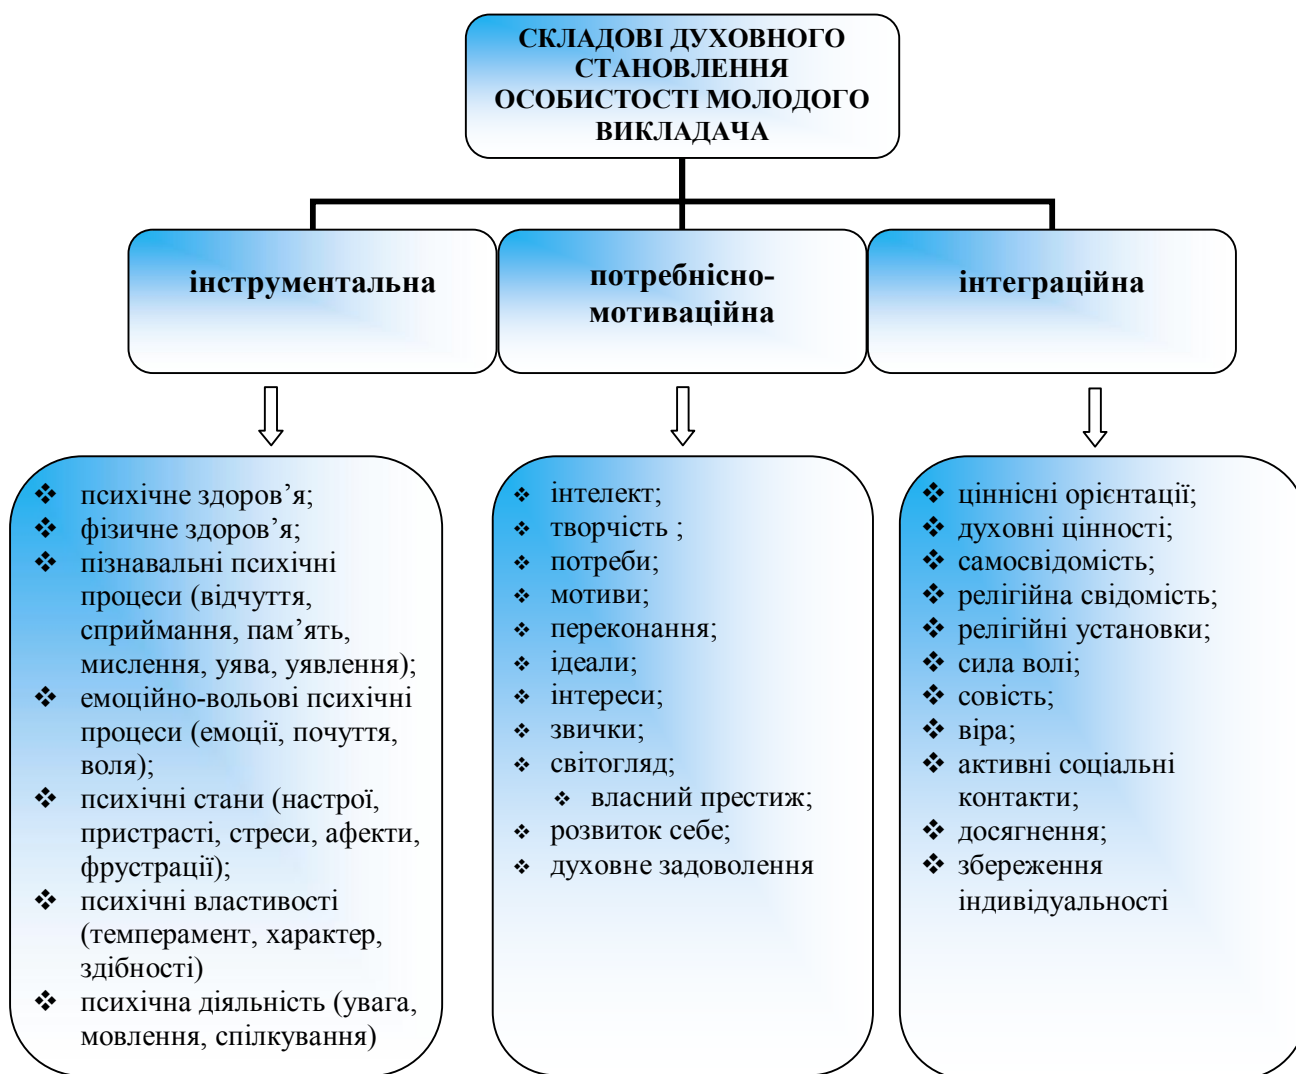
СКЛАДОВІ ДУХОВНОГО СТАНОВЛЕННЯ ОСОБИСТОСТІ МОЛОДОГО ВИКЛАДАЧА

інструментальна

потребнісно-мотиваційна

інтеграційна

❖ психічне здоров’я;
❖ фізичне здоров’я;
❖ пізнавальні психічні процеси (відчуття, сприймання, пам’ять, мислення, уява, уявлення);
❖ емоційно-вольові психічні процеси (емоції, почуття, воля);
❖ психічні стани (настрої, пристрасті, стреси, афекти, фрустрації);
❖ психічні властивості (темперамент, характер, здібності)
❖ психічна діяльність (увага, мовлення, спілкування)

❖ інтелект;
❖ творчість ;
❖ потреби;
❖ мотиви;
❖ переконання;
❖ ідеали;
❖ інтереси;
❖ звички;
❖ світогляд;
❖ власний престиж;
❖ розвиток себе;
❖ духовне задоволення

❖ ціннісні орієнтації;
❖ духовні цінності;
❖ самосвідомість;
❖ релігійна свідомість;
❖ релігійні установки;
❖ сила волі;
❖ совість;
❖ віра;
❖ активні соціальні контакти;
❖ досягнення;
❖ збереження індивідуальності